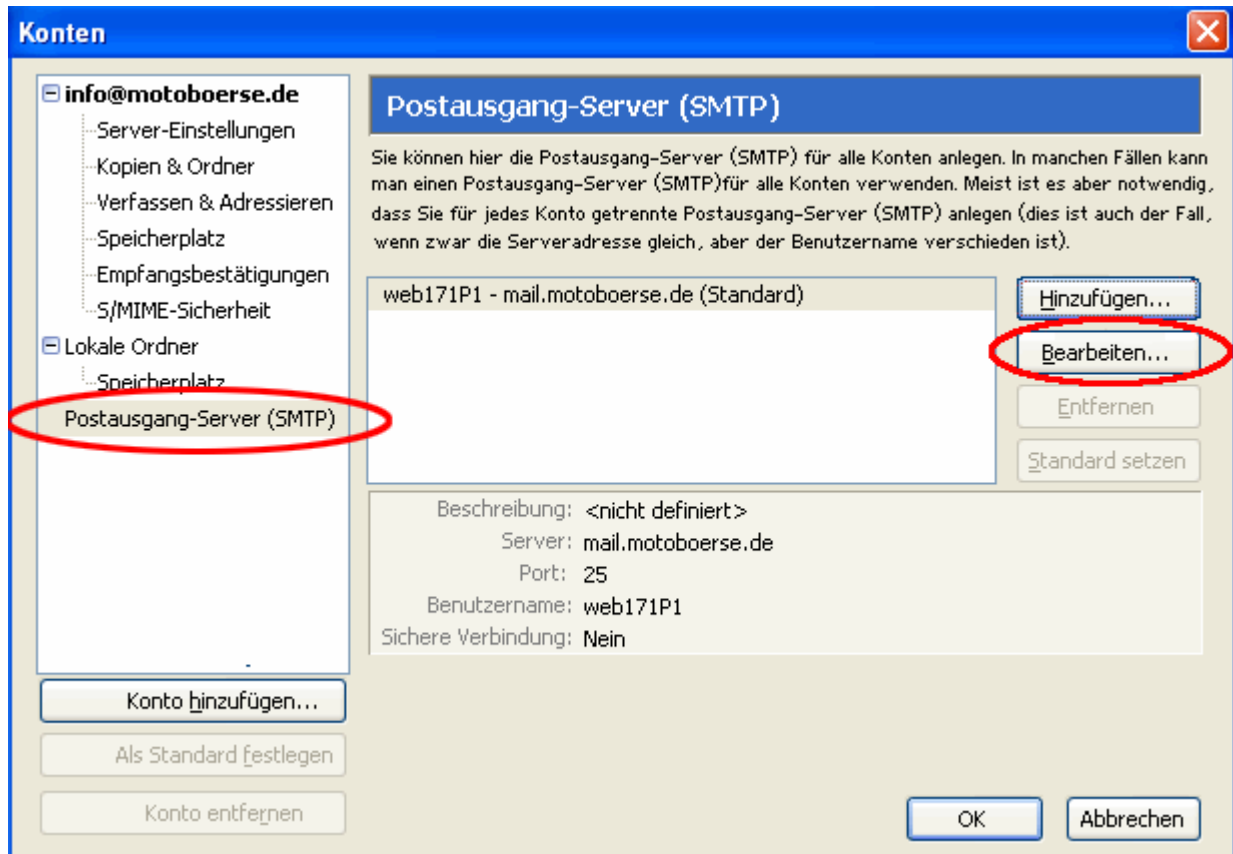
Konten

info@motoboerse.de
Server-Einstellungen
Kopien & Ordner
Verfassen & Adressieren
Speicherplatz
Empfangsbestätigungen
S/MIME-Sicherheit
Lokale Ordner
Speicherplatz
Postausgang-Server (SMTP)

Konto hinzufügen...
Als Standard festlegen
Konto entfernen

Postausgang-Server (SMTP)

Sie können hier die Postausgang-Server (SMTP) für alle Konten anlegen. In manchen Fällen kann man einen Postausgang-Server (SMTP)für alle Konten verwenden. Meist ist es aber notwendig, dass Sie für jedes Konto getrennte Postausgang-Server (SMTP) anlegen (dies ist auch der Fall, wenn zwar die Serveradresse gleich, aber der Benutzername verschieden ist).

web171P1 - mail.motoboerse.de (Standard)

Hinzufügen...
Bearbeiten...
Entfernen
Standard setzen

Beschreibung: <nicht definiert>
Server: mail.motoboerse.de
Port: 25
Benutzername: web171P1
Sichere Verbindung: Nein

OK
Abbrechen